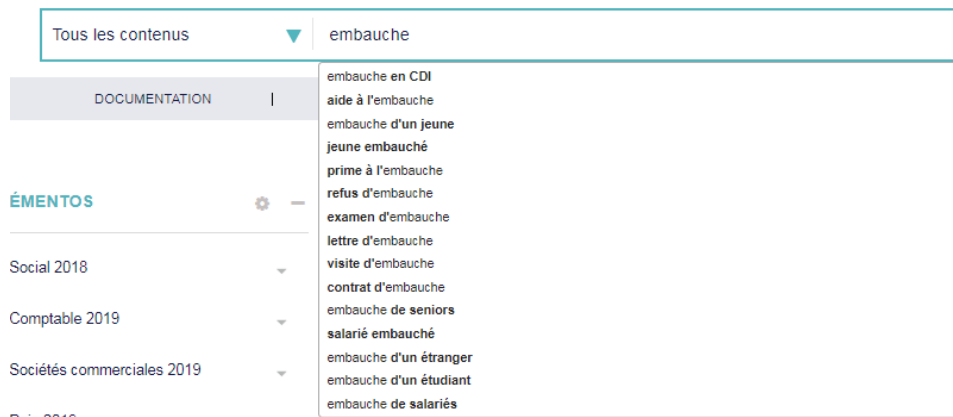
Tous les contenus

embauche

DOCUMENTATION |

ÉMENTOS

Social 2018

Comptable 2019

Sociétés commerciales 2019

embauche en CDI
aide à l'embauche
embauche d'un jeune
jeune embauché
prime à l'embauche
refus d'embauche
examen d'embauche
lettre d'embauche
visite d'embauche
contrat d'embauche
embauche de seniors
salarié embauché
embauche d'un étranger
embauche d'un étudiant
embauche de salariés